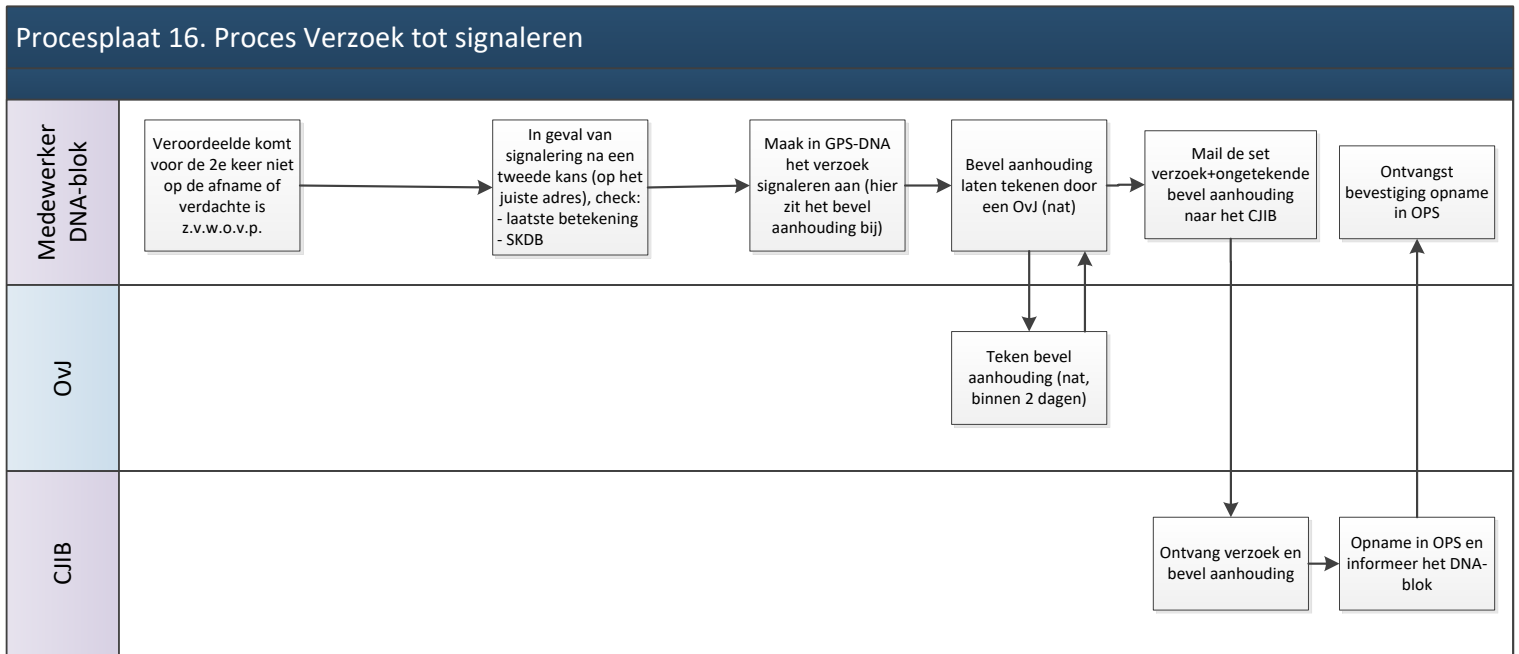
Procesplaat 16. Proces Verzoek tot signaleren

Medewerker DNA-blok

Veroordeelde komt voor de 2e keer niet op de afname of verdachte is z.v.w.o.v.p.

In geval van signalering na een tweede kans (op het juiste adres), check:
- laatste betekening
- SKDB

Maak in GPS-DNA het verzoek signaleren aan (hier zit het bevel aanhouding bij)

Bevel aanhouding laten tekenen door een OvJ (nat)

Mail de set verzoek+ongetekende bevel aanhouding naar het CJIB

Ontvangst bevestiging opname in OPS

OvJ

Teken bevel aanhouding (nat, binnen 2 dagen)

CJIB

Ontvang verzoek en bevel aanhouding

Opname in OPS en informeer het DNA-blok